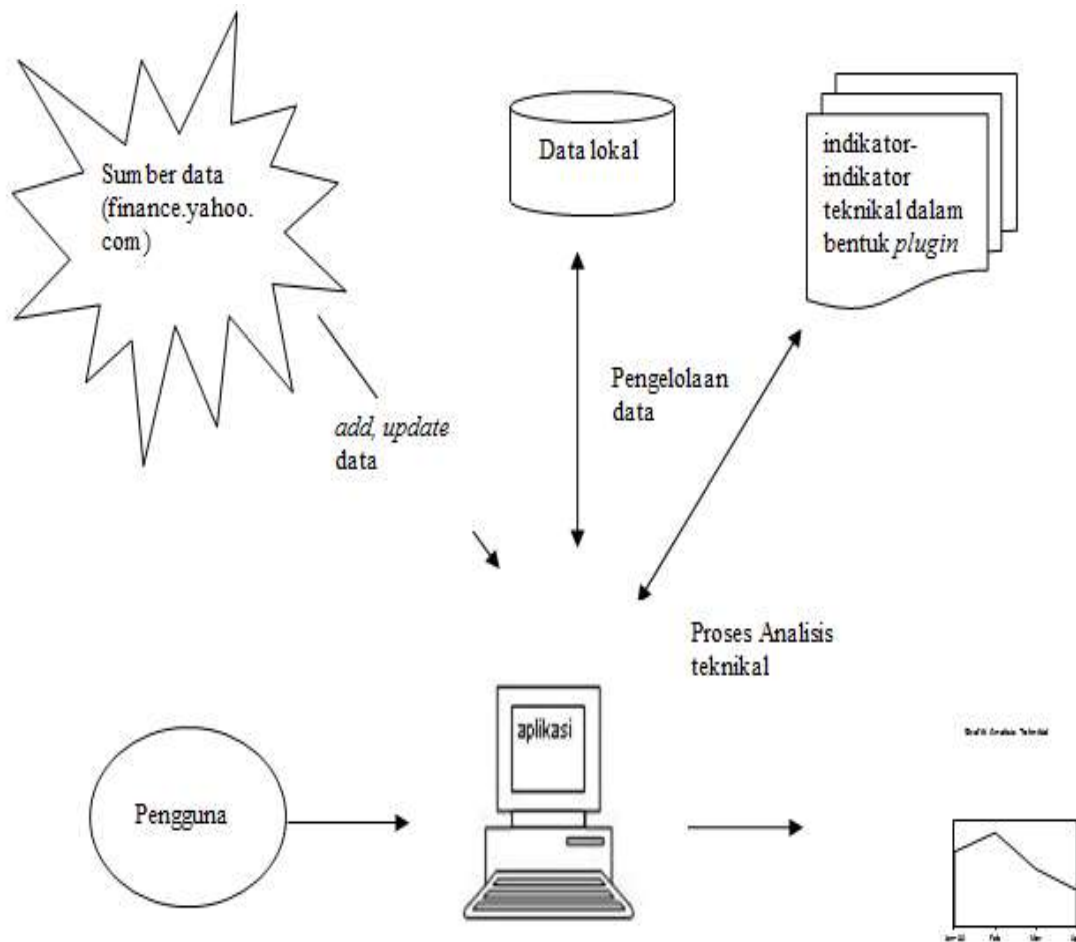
Sum ber data (finance.yahoo. com)

Data lokal

indikator-indikator teknikal dalam bentuk *plugin*

Pengelolaan data

*add, update* data

Proses Analisis teknikal

aplikasi

Pengguna

Grafik Analisis Teknikal

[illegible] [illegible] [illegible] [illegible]